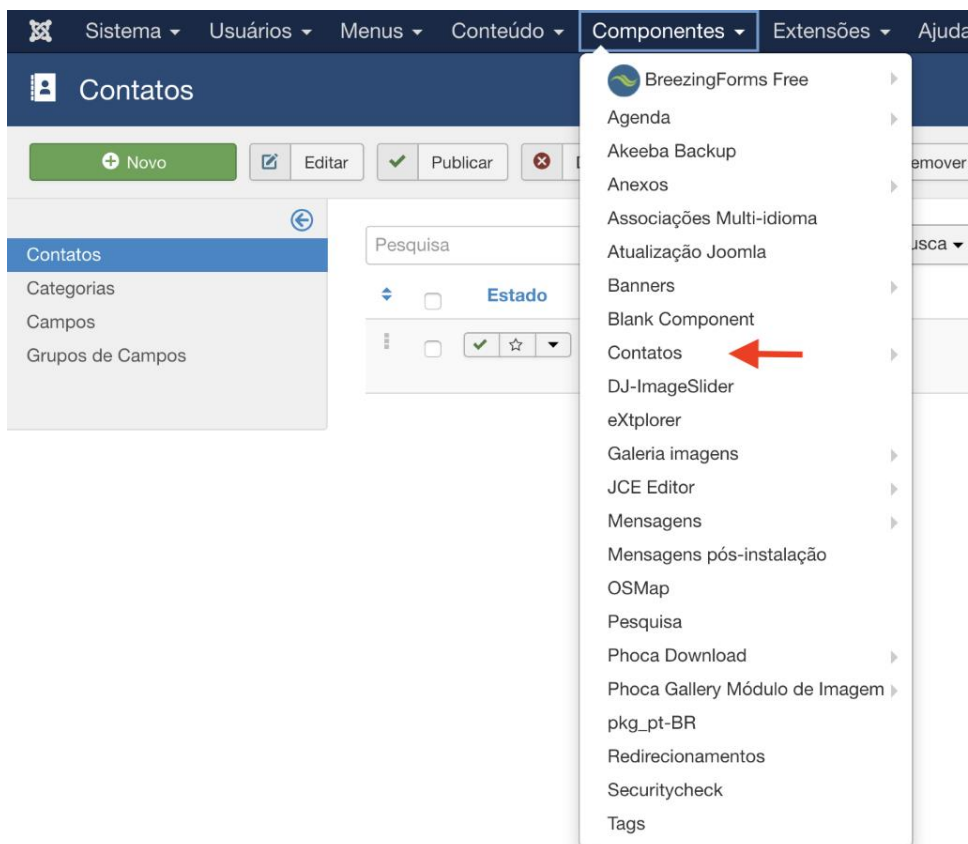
Sistema ▾ Usuários ▾ Menus ▾ Conteúdo ▾ Componentes ▾ Extensões ▾ Ajuda

Contatos

Novo
Editar
Publicar
emover

Contatos
Categorias
Campos
Grupos de Campos

Pesquisa
usca ▾
Estado

BreezingForms Free
Agenda
Akeeba Backup
Anexos
Associações Multi-idioma
Atualização Joomla
Banners
Blank Component
Contatos
DJ-ImageSlider
eXtplorer
Galeria imagens
JCE Editor
Mensagens
Mensagens pós-instalação
OSMap
Pesquisa
Phoca Download
Phoca Gallery Módulo de Imagem
pkg_pt-BR
Redirecionamentos
Securitycheck
Tags